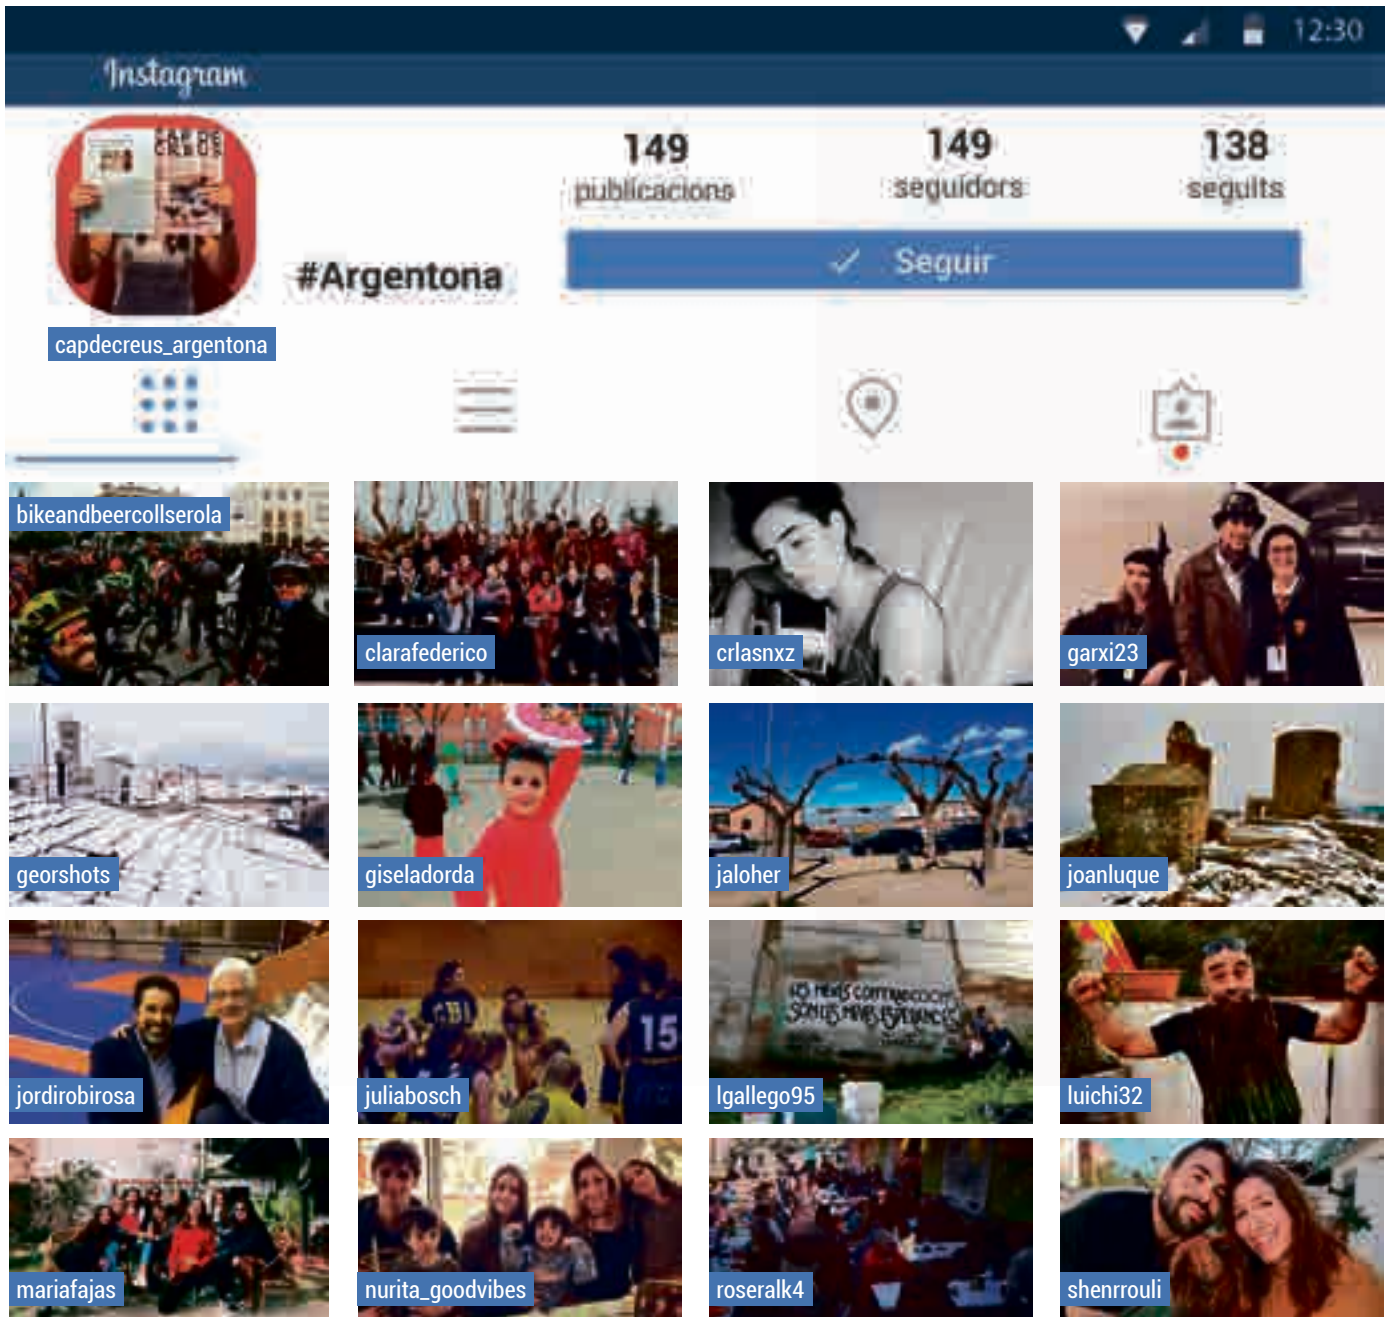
12:30

Instagram

149 publicacions

149 seguidors

138 seguits

#Argentona

Seguir

capdecreus_argentona

bikeandbeercollserola

clarafederico

crlasnxz

garxi23

georshots

giseladorda

jaloher

joanluque

jordirobirosa

juliabosch

lgallego95

luichi32

mariafajas

nurita_goodvibes

roseralk4

shenrrouli